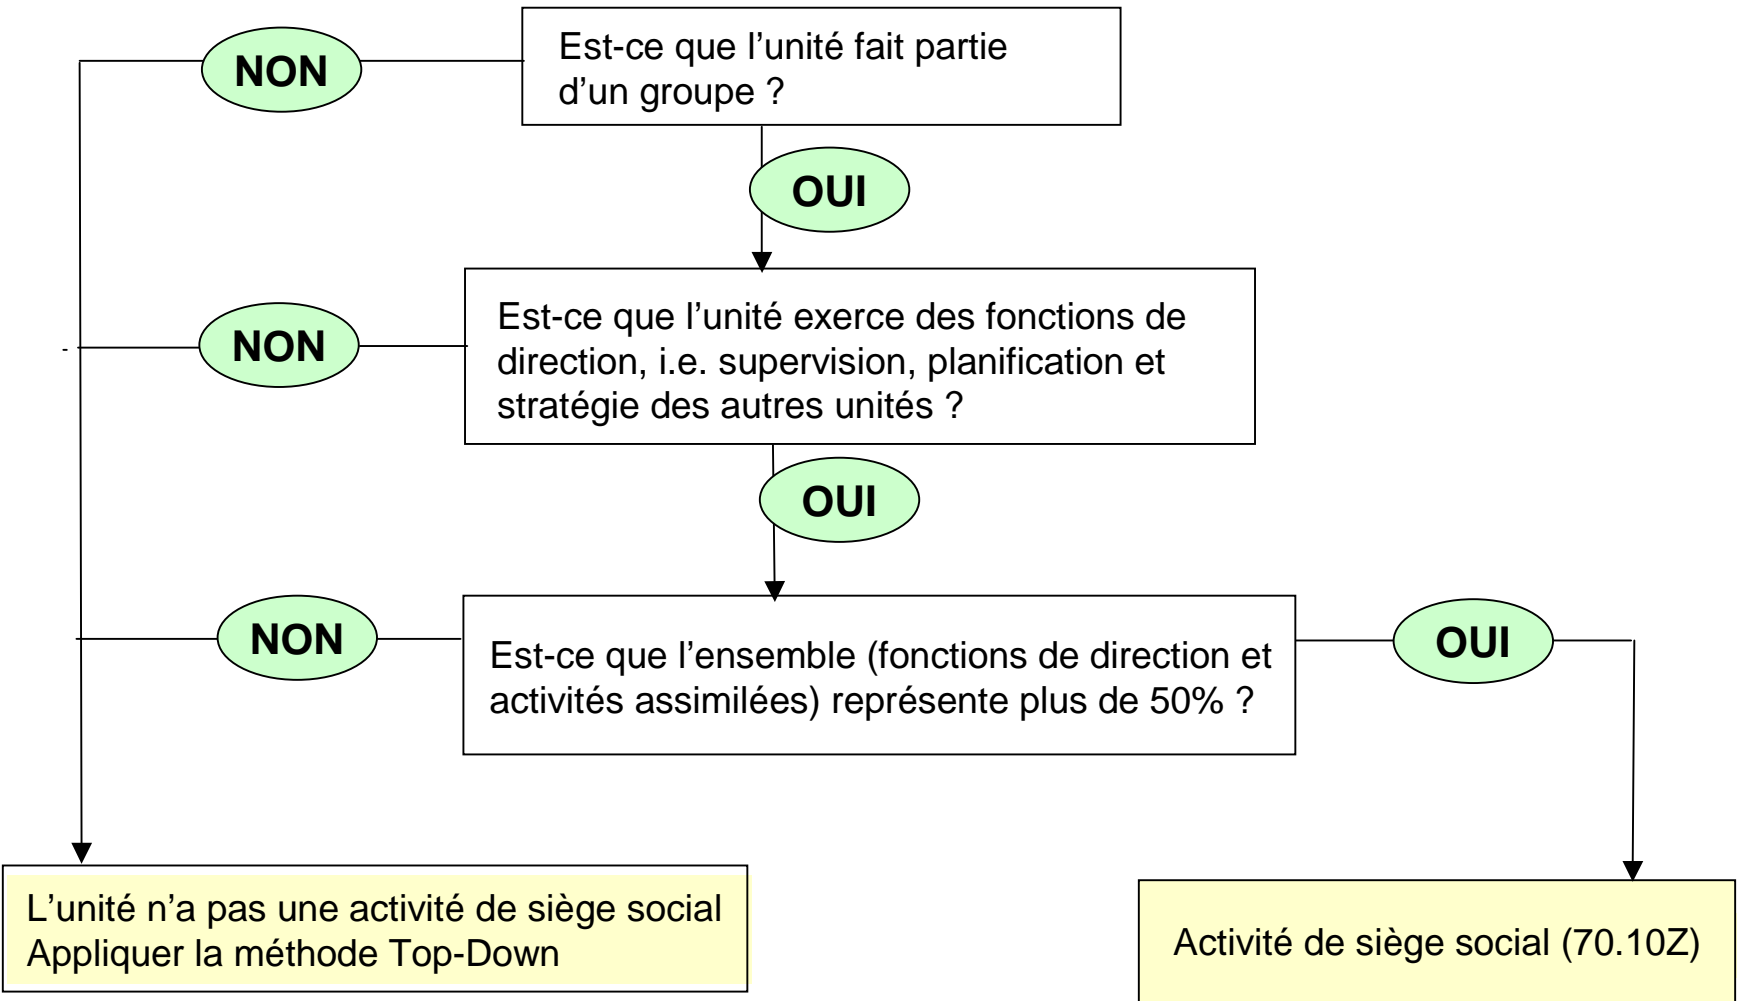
NON

Est-ce que l'unité fait partie d'un groupe ?

OUI

NON

Est-ce que l'unité exerce des fonctions de direction, i.e. supervision, planification et stratégie des autres unités ?

OUI

NON

Est-ce que l'ensemble (fonctions de direction et activités assimilées) représente plus de 50% ?

OUI

L'unité n'a pas une activité de siège social
Appliquer la méthode Top-Down

Activité de siège social (70.10Z)